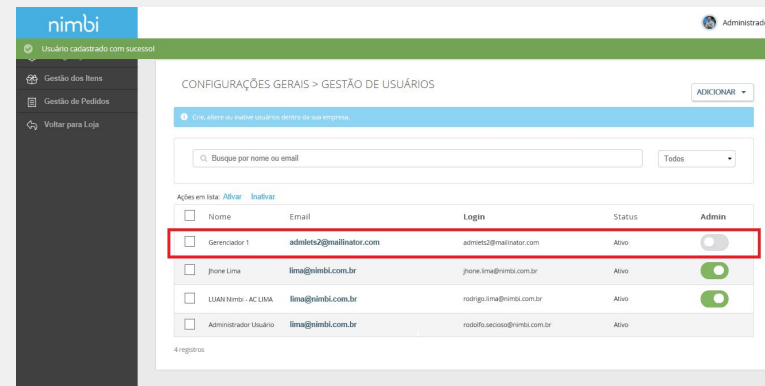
nimbi

Administrad

Usuário cadastrado com sucesso!

Gestão dos Itens

Gestão de Pedidos

Voltar para Loja

CONFIGURAÇÕES GERAIS > GESTÃO DE USUÁRIOS

ADICIONAR

Crie, altere ou inative usuários dentro da sua empresa.

Busque por nome ou email

Todos

Ações em lista: Ativar Inativar

| | Nome | Email | Login | Status | Admin |
|---|---|---|---|---|---|
| | Gerenciador 1 | admlets2@mailinator.com | admlets2@mailinator.com | Ativo | |
| | Jhone Lima | lima@nimbi.com.br | jhone.lima@nimbi.com.br | Ativo | |
| | LUAN Nimbi - AC LIMA | lima@nimbi.com.br | rodrigo.lima@nimbi.com.br | Ativo | |
| | Administrador Usuário | lima@nimbi.com.br | rodolfo.secioso@nimbi.com.br | Ativo | |

4 registros